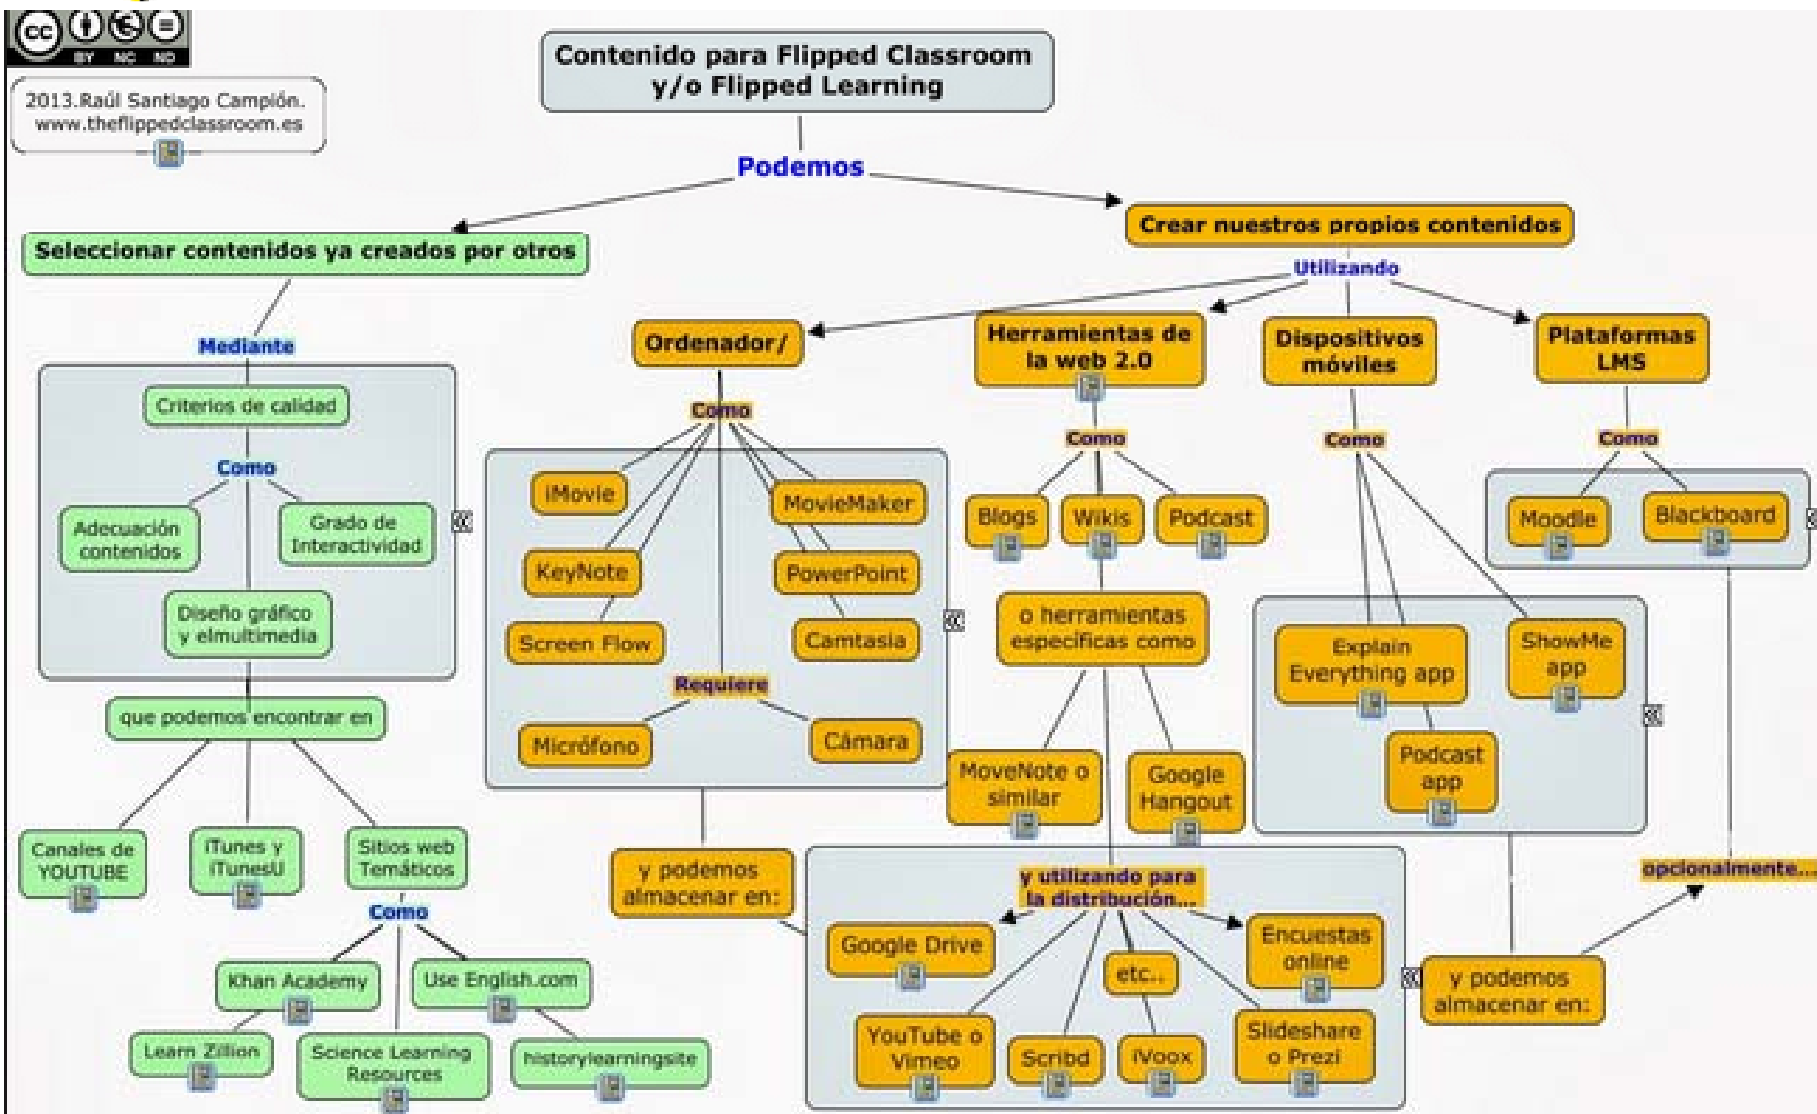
BY NC ND

2013.Raúl Santiago Campión. www.theflippedclassroom.es

Contenido para Flipped Classroom y/o Flipped Learning

Podemos

Seleccionar contenidos ya creados por otros

Mediante

Criterios de calidad

Como

Adecuación contenidos

Grado de Interactividad

Diseño gráfico y elmultimedia

que podemos encontrar en

Canales de YOUTUBE

iTunes y iTunesU

Sitios web Temáticos

Como

Khan Academy

Use English.com

Learn Zillion

Science Learning Resources

historylearningsite

Crear nuestros propios contenidos

Utilizando

Ordenador/

Como

iMovie

MovieMaker

KeyNote

PowerPoint

Screen Flow

Camtasia

Requiere

Micrófono

Cámara

y podemos almacenar en:

Herramientas de la web 2.0

Como

Blogs

Wikis

Podcast

o herramientas específicas como

MoveNote o similar

Google Hangout

y utilizando para la distribución...

Google Drive

etc..

Encuestas online

YouTube o Vimeo

Scribd

iVoox

Slideshare o Prezi

Dispositivos móviles

Como

Explain Everything app

ShowMe app

Podcast app

y podemos almacenar en:

opcionalmente...

Plataformas LMS

Como

Moodle

Blackboard